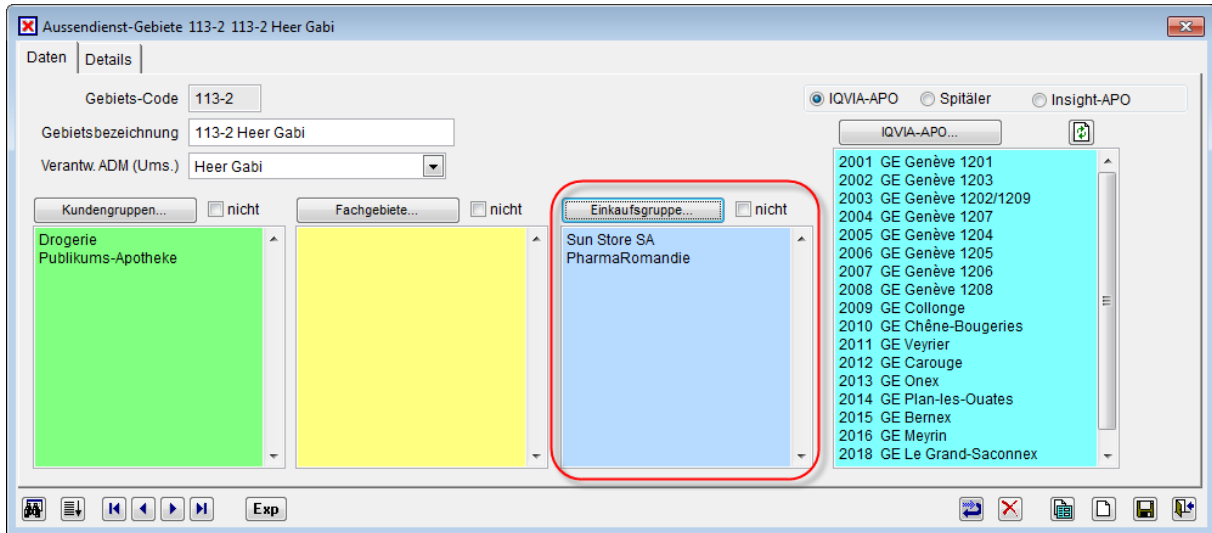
Aussendienst-Gebiete 113-2 113-2 Heer Gabi

Daten | Details

Gebiets-Code 113-2
Gebietsbezeichnung 113-2 Heer Gabi
Verantw. ADM (Ums.) Heer Gabi

IQVIA-APO   Spitäler   Insight-APO

IQVIA-APO...

Kundengruppen... nicht
Drogerie
Publikums-Apotheke

Fachgebiete... nicht

Einkaufsgruppe... nicht
Sun Store SA
PharmaRomandie

2001 GE Genève 1201
2002 GE Genève 1203
2003 GE Genève 1202/1209
2004 GE Genève 1207
2005 GE Genève 1204
2006 GE Genève 1205
2007 GE Genève 1206
2008 GE Genève 1208
2009 GE Collonge
2010 GE Chêne-Bougeries
2011 GE Veyrier
2012 GE Carouge
2013 GE Onex
2014 GE Plan-les-Ouates
2015 GE Bernex
2016 GE Meyrin
2018 GE Le Grand-Saconnex

Exp